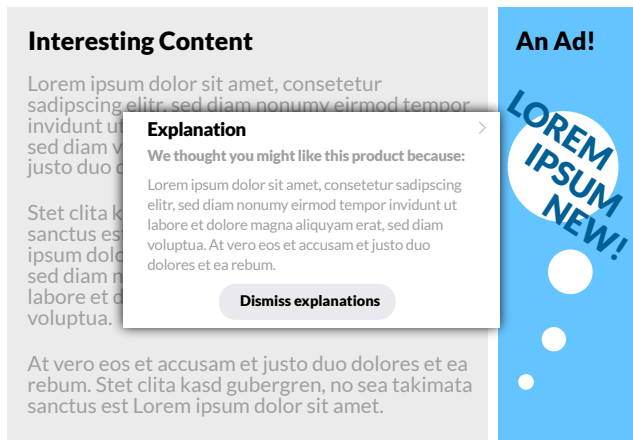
Interesting Content

Lorem ipsum dolor sit amet, consetetur sadipscing elitr, sed diam nonumy eirmod tempor invidunt ut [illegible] sed diam v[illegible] justo duo d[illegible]

Stet clita k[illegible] sanctus est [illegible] ipsum dolo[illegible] sed diam n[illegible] labore et d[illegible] voluptua.

At vero eos et accusam et justo duo dolores et ea rebum. Stet clita kasd gubergren, no sea takimata sanctus est Lorem ipsum dolor sit amet.

Explanation

We thought you might like this product because:

Lorem ipsum dolor sit amet, consetetur sadipscing elitr, sed diam nonumy eirmod tempor invidunt ut labore et dolore magna aliquyam erat, sed diam voluptua. At vero eos et accusam et justo duo dolores et ea rebum.

Dismiss explanations

An Ad!

LOREM IPSUM NEW!